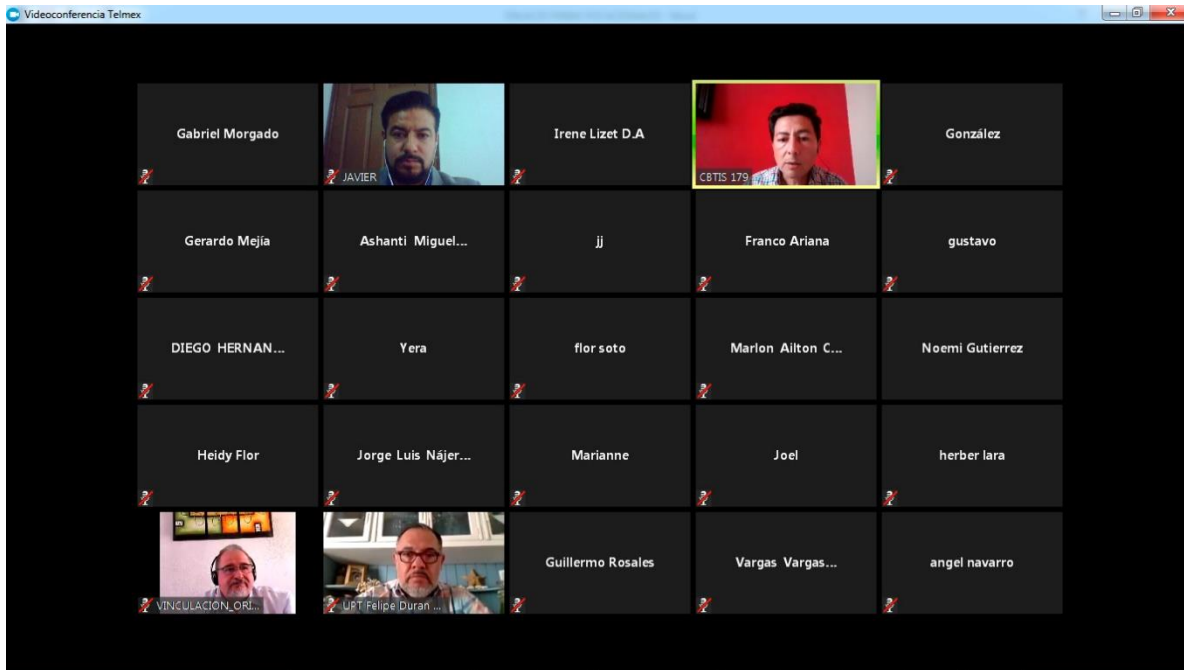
Videoconferencia Telmex

Gabriel Morgado

JAVIER

Irene Lizet D.A

CBTIS 179

González

Gerardo Mejía

Ashanti Miguel...

jj

Franco Ariana

gustavo

DIEGO HERNAN...

Yera

flor soto

Marlon Ailton C...

Noemi Gutierrez

Heidy Flor

Jorge Luis Nájer...

Marianne

Joel

herber lara

VINCULACION_ORI...

UPT Felipe Duran ...

Guillermo Rosales

Vargas Vargas...

angel navarro